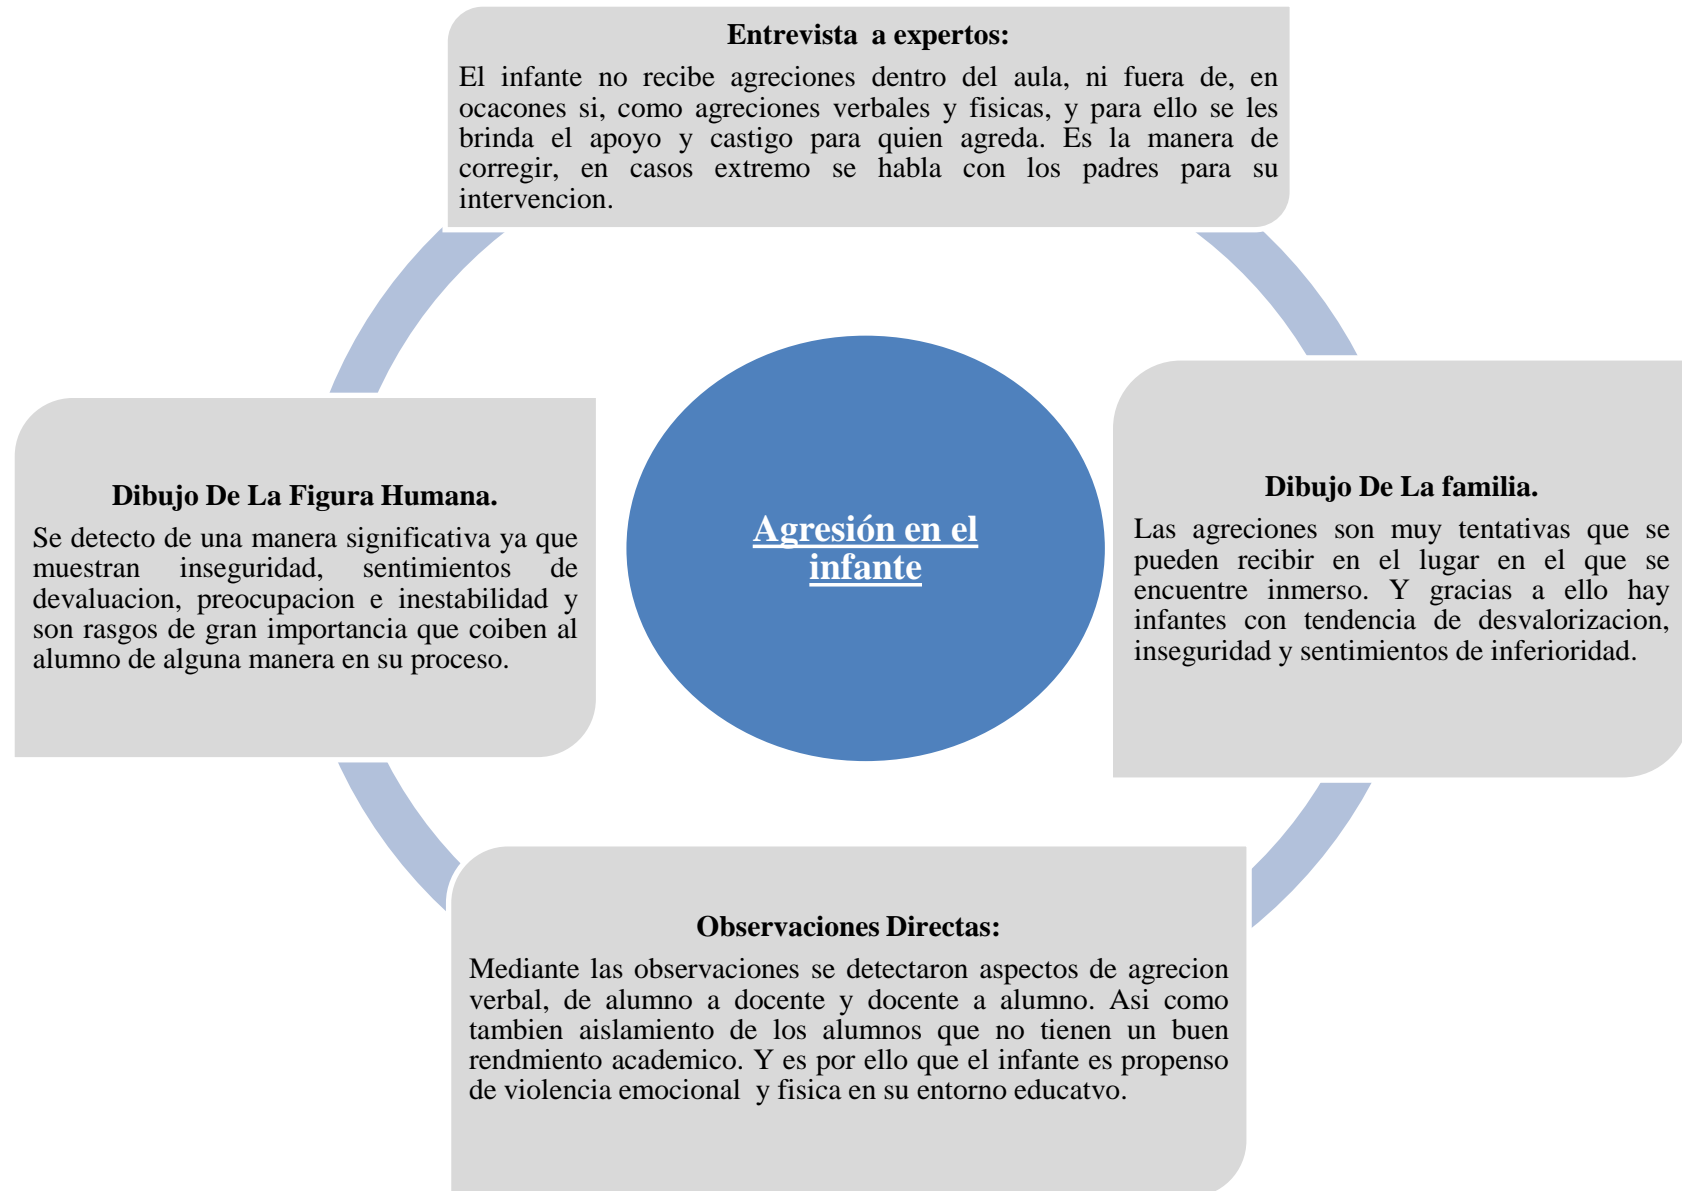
Entrevista a expertos:

El infante no recibe agreciones dentro del aula, ni fuera de, en ocacones si, como agreciones verbales y fisicas, y para ello se les brinda el apoyo y castigo para quien agreda. Es la manera de corregir, en casos extremo se habla con los padres para su intervencion.

Dibujo De La Figura Humana.

Se detecto de una manera significativa ya que muestran inseguridad, sentimientos de devaluacion, preocupacion e inestabilidad y son rasgos de gran importancia que coiben al alumno de alguna manera en su proceso.

Agresión en el infante

Dibujo De La familia.

Las agreciones son muy tentativas que se pueden recibir en el lugar en el que se encuentre inmerso. Y gracias a ello hay infantes con tendencia de desvalorizacion, inseguridad y sentimientos de inferioridad.

Observaciones Directas:

Mediante las observaciones se detectaron aspectos de agrecion verbal, de alumno a docente y docente a alumno. Asi como tambien aislamiento de los alumnos que no tienen un buen rendmiento academico. Y es por ello que el infante es propenso de violencia emocional y fisica en su entorno educatvo.